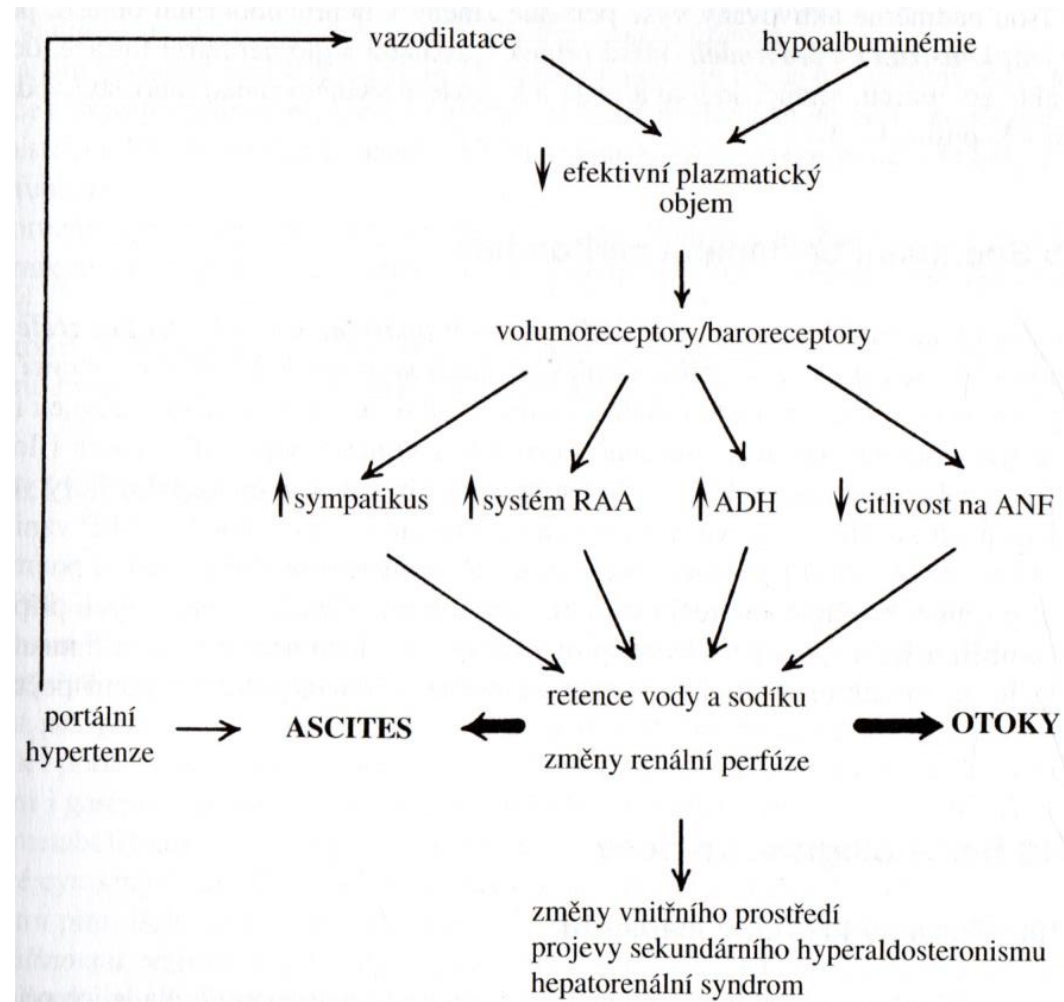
vazodilatace

hypoalbuminémie

↓ efektivní plazmatický objem

volumoreceptory/baroreceptory

↑ sympatikus

↑ systém RAA

↑ ADH

↓ citlivost na ANF

retence vody a sodíku

změny renální perfúze

portální hypertenze

ASCITES

OTOKY

změny vnitřního prostředí
projevy sekundárního hyperaldosteronismu
hepatorenální syndrom